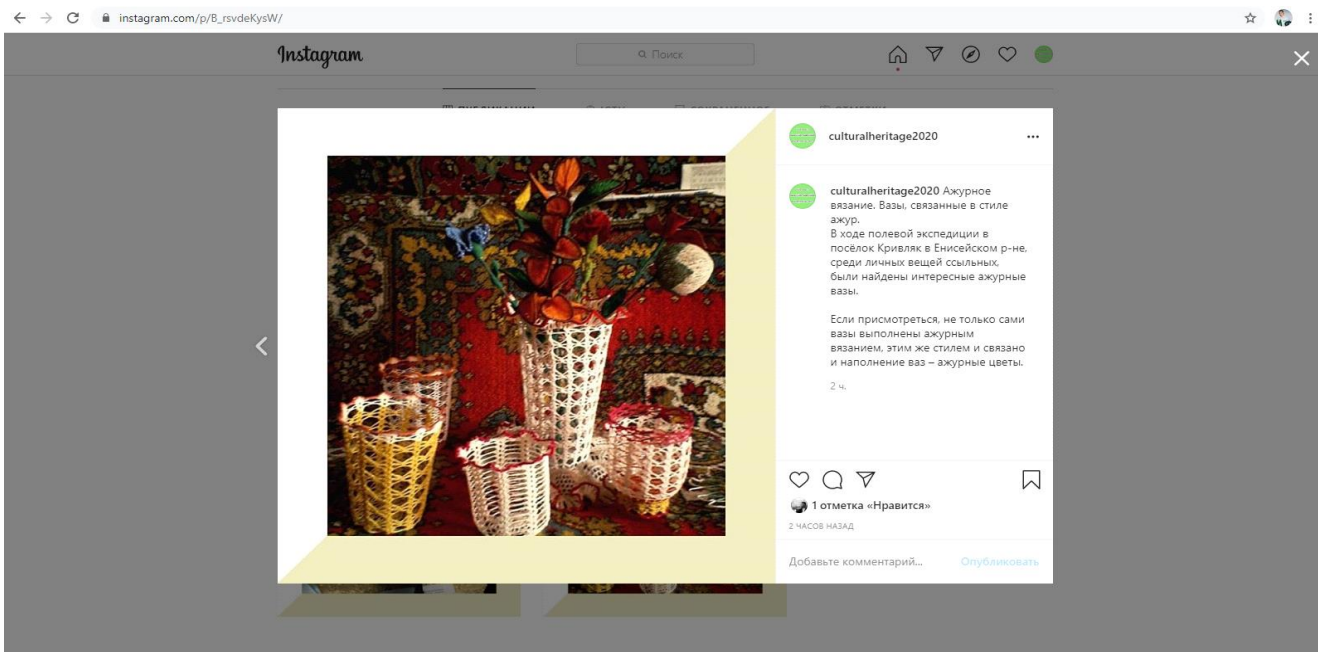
instagram.com/p/B_rsvdeKysW/

Instagram

Поиск

culturalheritage2020 ...

culturalheritage2020 Ажурное вязание. Вазы, связанные в стиле ажур.
В ходе полевой экспедиции в посёлок Кривляк в Енисейском р-не, среди личных вещей ссыльных, были найдены интересные ажурные вазы.

Если присмотреться, не только сами вазы выполнены ажурным вязанием, этим же стилем и связано и наполнение ваз – ажурные цветы.

2 ч.

1 отметка «Нравится»

2 ЧАСОВ НАЗАД

Добавьте комментарий...

Опубликовать